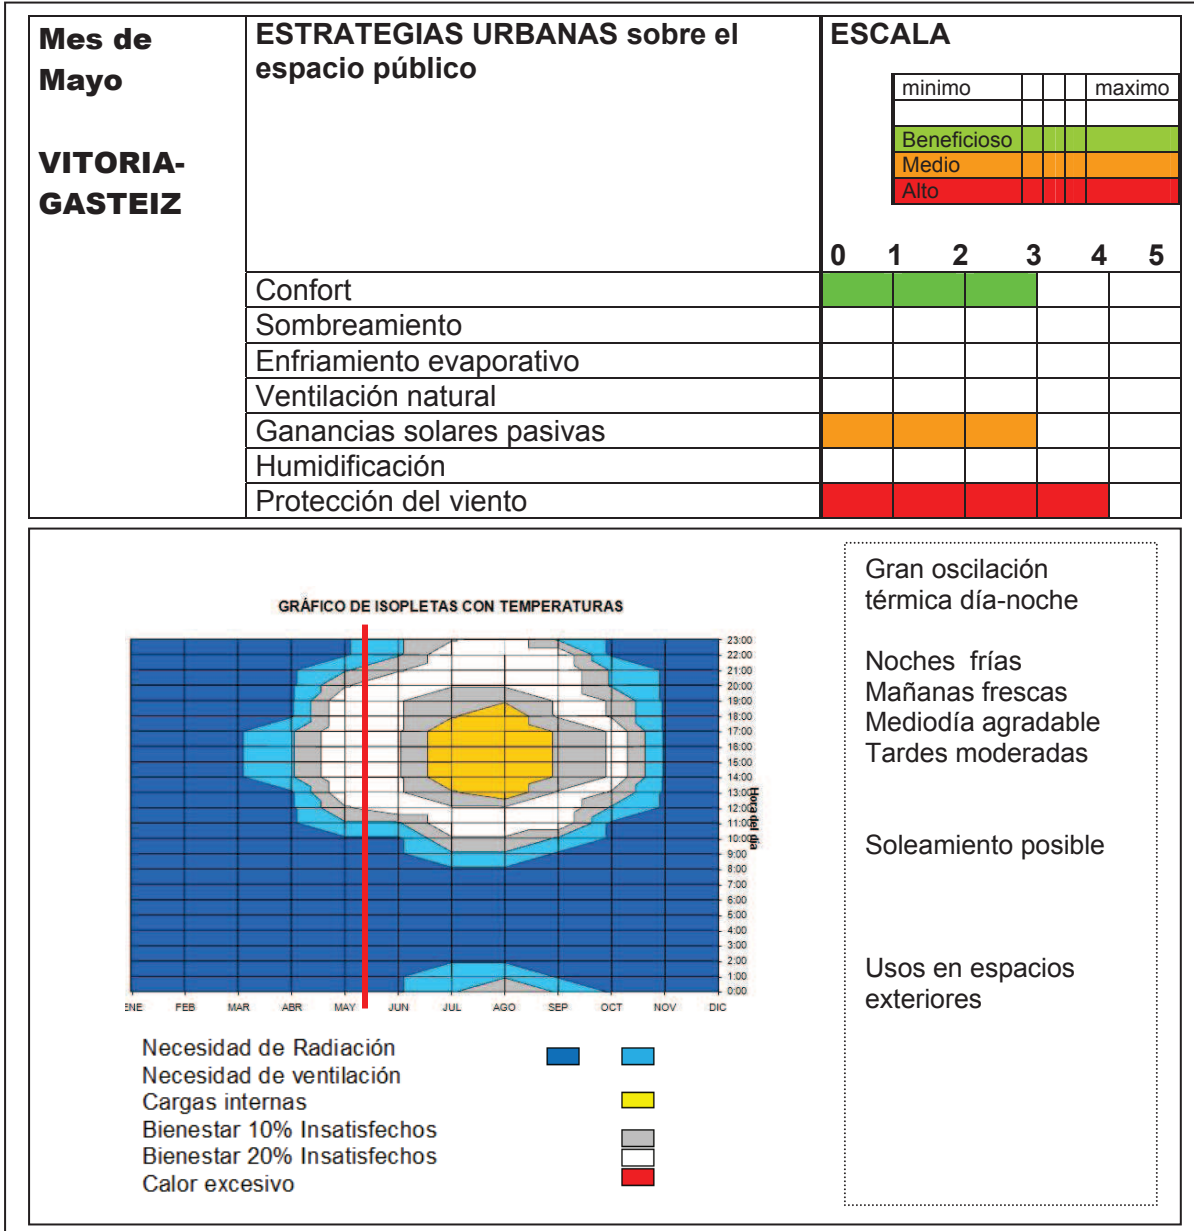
Mes de Mayo

VITORIA-GASTEIZ

ESTRATEGIAS URBANAS sobre el espacio público

ESCALA

| minimo | | | | maximo |
|---|---|---|---|---|
| Beneficioso | | | | |
| Medio | | | | |
| Alto | | | | |

0 1 2 3 4 5

Confort
Sombreamiento
Enfriamiento evaporativo
Ventilación natural
Ganancias solares pasivas
Humidificación
Protección del viento

GRÁFICO DE ISOPLETAS CON TEMPERATURAS

23:00
22:00
21:00
20:00
19:00
18:00
17:00
16:00
15:00
14:00
13:00
12:00
11:00
10:00
9:00
8:00
7:00
6:00
5:00
4:00
3:00
2:00
1:00
0:00

Hora del día

ENE FEB MAR ABR MAY JUN JUL AGO SEP OCT NOV DIC

Necesidad de Radiación
Necesidad de ventilación
Cargas internas
Bienestar 10% Insatisfechos
Bienestar 20% Insatisfechos
Calor excesivo

Gran oscilación térmica día-noche

Noches frías
Mañanas frescas
Mediodía agradable
Tardes moderadas

Soleamiento posible

Usos en espacios exteriores